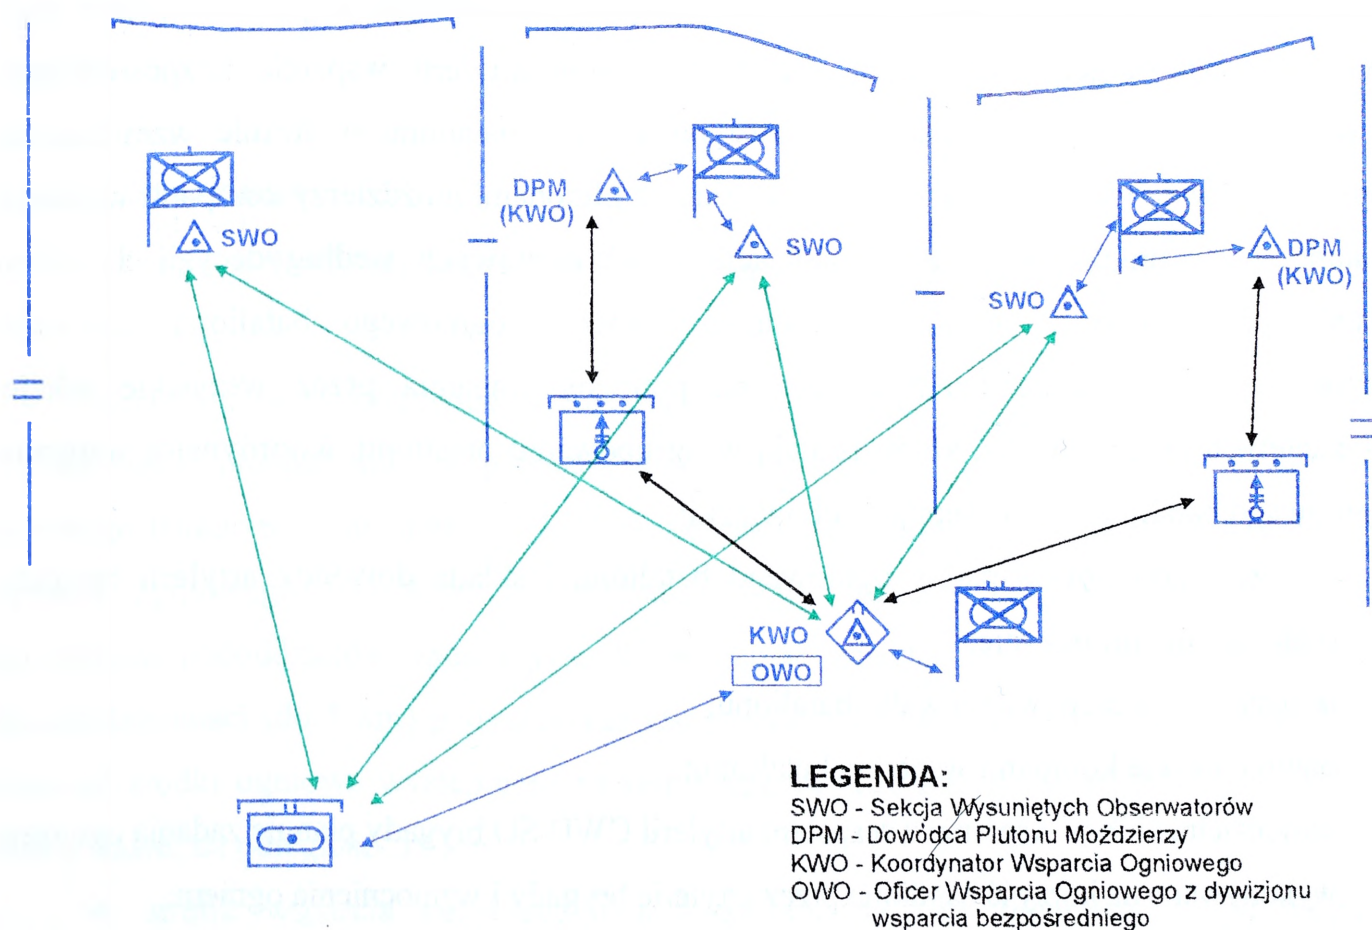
SWO

DPM (KWO)

SWO

SWO

DPM (KWO)

KWO

OWO

LEGENDA:
SWO - Sekcja Wysuniętych Obserwatorów
DPM - Dowódca Plutonu Moździerzy
KWO - Koordynator Wsparcia Ogniowego
OWO - Oficer Wsparcia Ogniowego z dywizjonu wsparcia bezpośredniego